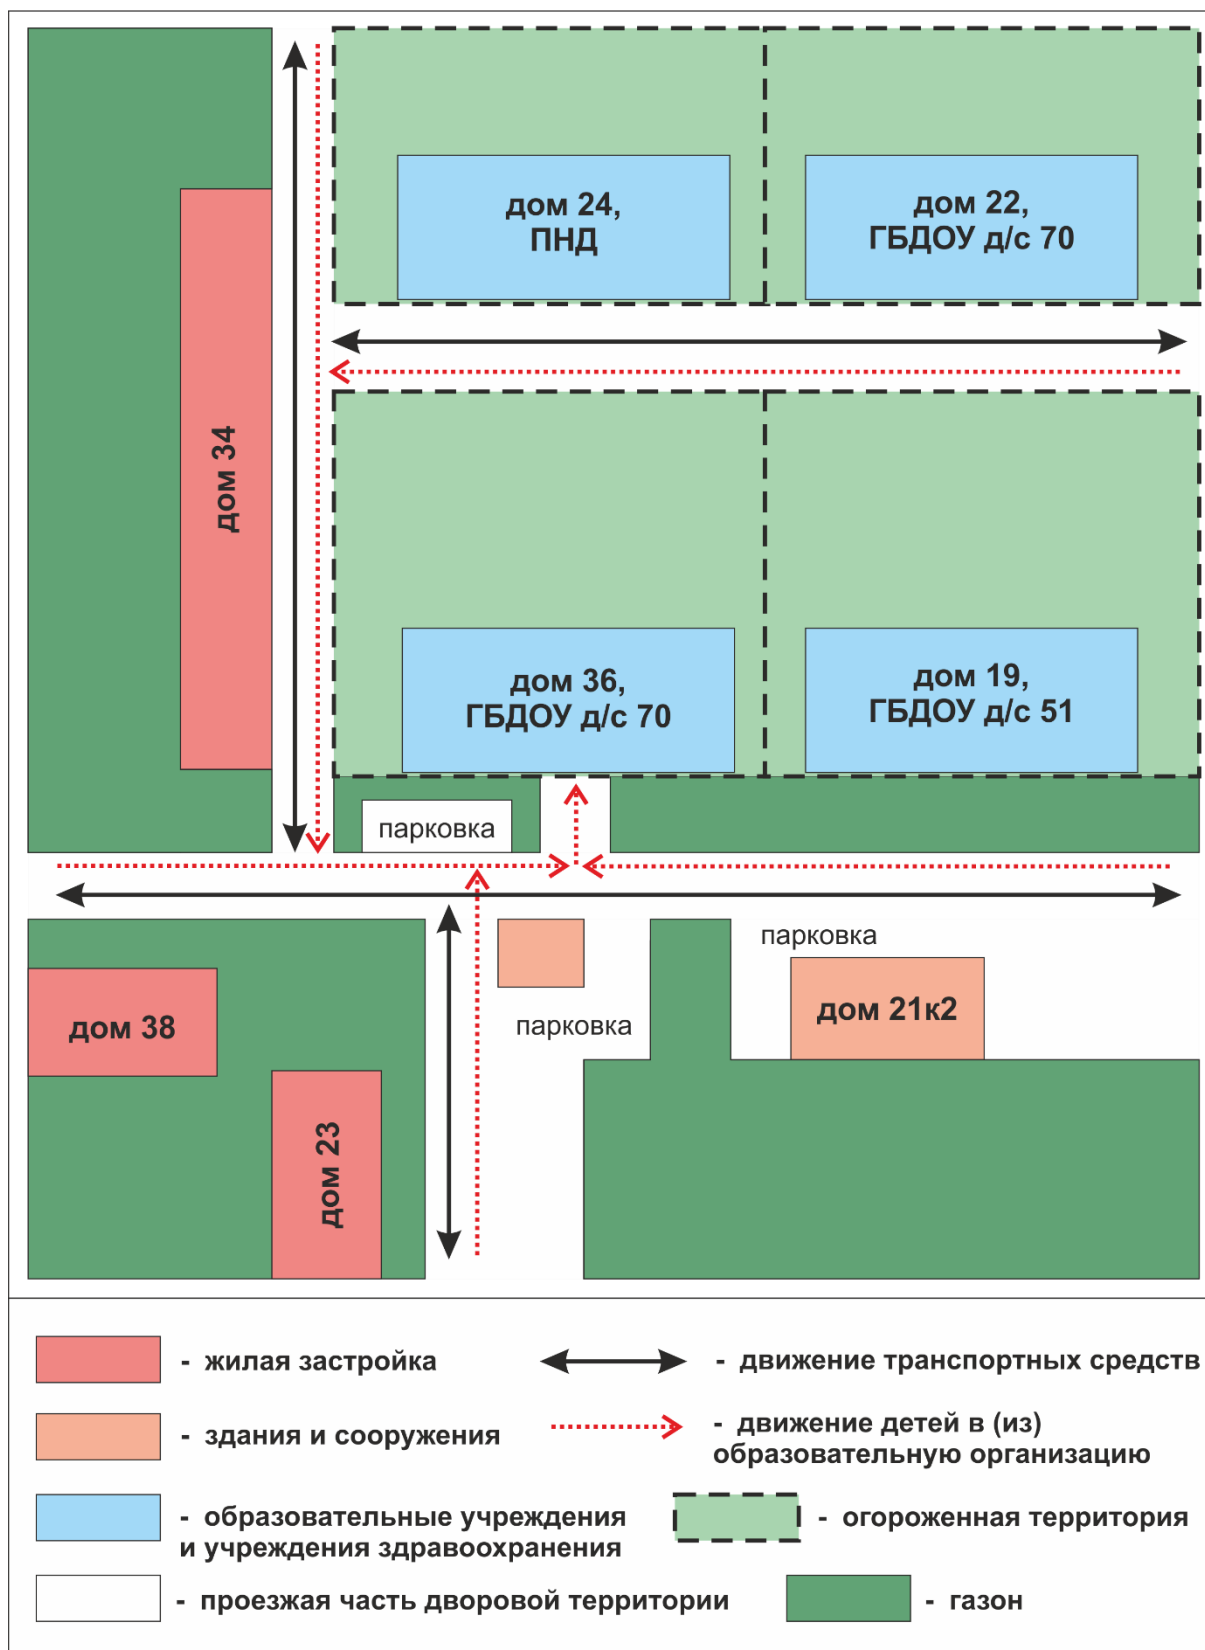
дом 34

дом 24, ПНД

дом 22, ГБДОУ д/с 70

дом 36, ГБДОУ д/с 70

дом 19, ГБДОУ д/с 51

парковка

парковка

дом 38

парковка

дом 21к2

дом 23

- жилая застройка

- движение транспортных средств

- здания и сооружения

- движение детей в (из) образовательную организацию

- образовательные учреждения и учреждения здравоохранения

- огороженная территория

- проезжая часть дворовой территории

- газон